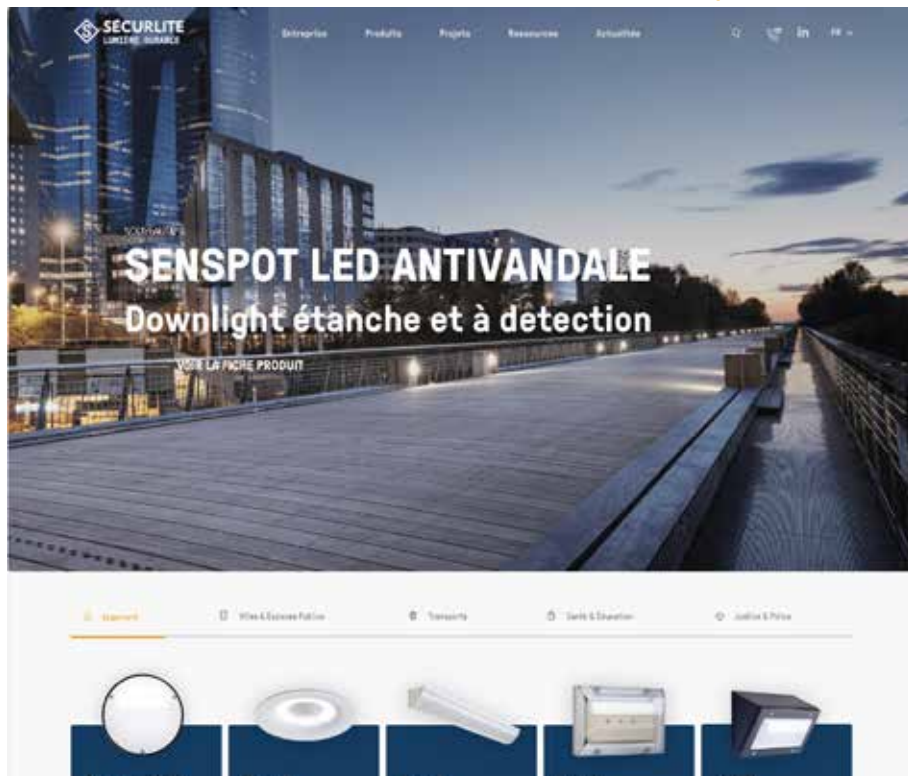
SECURLITE
LUMIÈRE DURABLE

Entreprise Produits Projets Ressources Actualités

in FR

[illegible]

SENSPOT LED ANTIVANDALE
Downlight étanche et à detection

VOIR LA FICHE PRODUIT

Logement Villes & Espaces Publics Transports Santé & Éducation Justice & Police